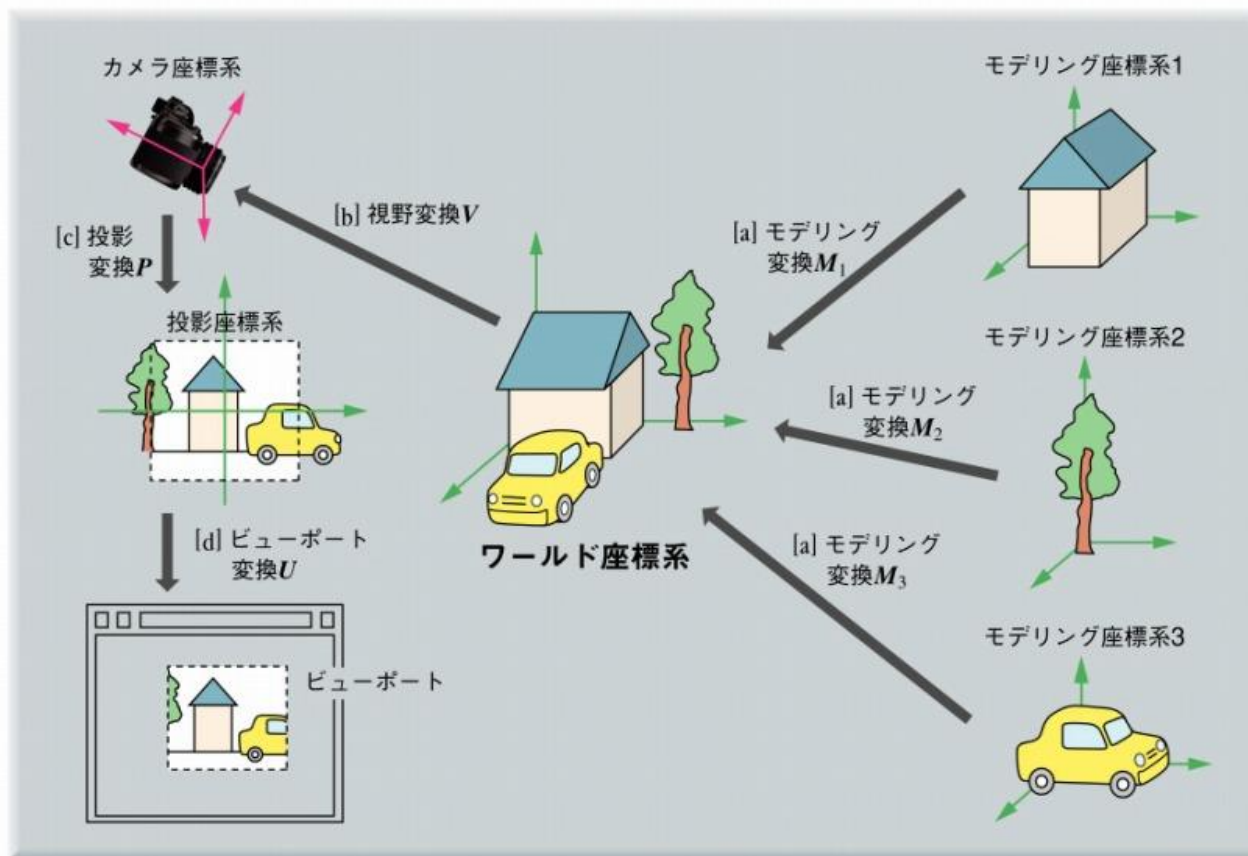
カメラ座標系

[b] 視野変換$\boldsymbol{V}$

[c] 投影変換$\boldsymbol{P}$

投影座標系

[d] ビューポート変換$\boldsymbol{U}$

ビューポート

ワールド座標系

モデリング座標系1

[a] モデリング変換$\boldsymbol{M}_1$

モデリング座標系2

[a] モデリング変換$\boldsymbol{M}_2$

[a] モデリング変換$\boldsymbol{M}_3$

モデリング座標系3